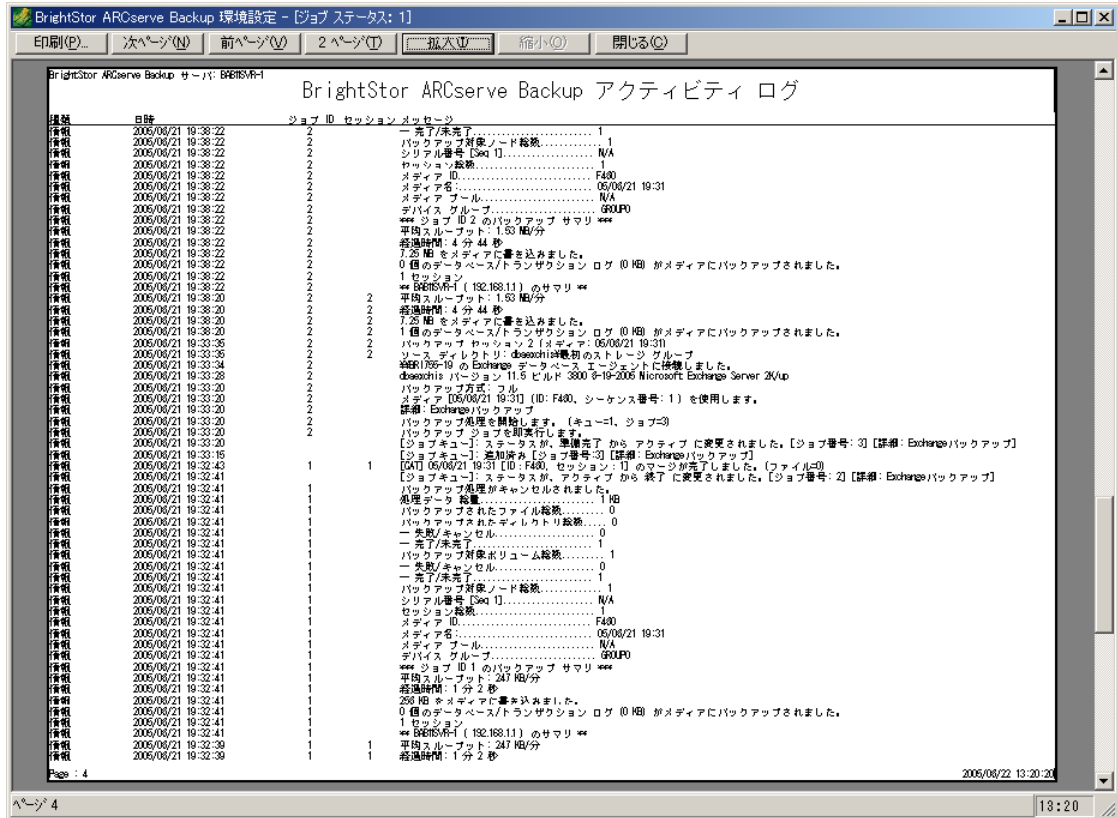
BrightStor ARCserve Backup 環境設定 - [ジョブ ステータス: 1]

印刷(P)... 次ページ(N) 前ページ(V) 2 ページ(T) 拡大(I) 縮小(O) 閉じる(C)

BrightStor ARCserve Backup サーバ: BABMSVR-1

BrightStor ARCserve Backup アクティビティ ログ

| 種類 | 日時 | ジョブ ID | セッション | メッセージ |
|---|---|---|---|---|
| 情報 | 2005/08/21 19:38:22 | 2 | | 一 完了/未完了.............................. 1 |
| 情報 | 2005/08/21 19:38:22 | 2 | | バックアップ対象ノード総数.............. 1 |
| 情報 | 2005/08/21 19:38:22 | 2 | | シリアル番号 [Seq 1]..................... N/A |
| 情報 | 2005/08/21 19:38:22 | 2 | | セッション総数............................ 1 |
| 情報 | 2005/08/21 19:38:22 | 2 | | メディア ID................................ F480 |
| 情報 | 2005/08/21 19:38:22 | 2 | | メディア名:................................ 05/08/21 19:31 |
| 情報 | 2005/08/21 19:38:22 | 2 | | メディア プール........................... N/A |
| 情報 | 2005/08/21 19:38:22 | 2 | | デバイス グループ......................... GROUP0 |
| 情報 | 2005/08/21 19:38:22 | 2 | | *** ジョブ ID 2 のバックアップ サマリ *** |
| 情報 | 2005/08/21 19:38:22 | 2 | | 平均スループット: 1.53 MB/分 |
| 情報 | 2005/08/21 19:38:22 | 2 | | 経過時間: 4 分 44 秒 |
| 情報 | 2005/08/21 19:38:22 | 2 | | 7.25 MB をメディアに書き込みました。 |
| 情報 | 2005/08/21 19:38:22 | 2 | | 0 個のデータベース/トランザクション ログ (0 KB) がメディアにバックアップされました。 |
| 情報 | 2005/08/21 19:38:22 | 2 | | 1 セッション |
| 情報 | 2005/08/21 19:38:22 | 2 | | ** BABMSVR-1 ( 192.168.1.1 ) のサマリ ** |
| 情報 | 2005/08/21 19:38:20 | 2 | 2 | 平均スループット: 1.53 MB/分 |
| 情報 | 2005/08/21 19:38:20 | 2 | 2 | 経過時間: 4 分 44 秒 |
| 情報 | 2005/08/21 19:38:20 | 2 | 2 | 7.25 MB をメディアに書き込みました。 |
| 情報 | 2005/08/21 19:38:20 | 2 | 2 | 1 個のデータベース/トランザクション ログ (0 KB) がメディアにバックアップされました。 |
| 情報 | 2005/08/21 19:33:35 | 2 | 2 | バックアップ セッション 2 [メディア: 05/08/21 19:31] |
| 情報 | 2005/08/21 19:33:35 | 2 | 2 | ソース ディレクトリ: dbaexchis¥最初のストレージ グループ |
| 情報 | 2005/08/21 19:33:34 | 2 | | ¥¥BR1766-19 の Exchange データベース エージェントに接続しました。 |
| 情報 | 2005/08/21 19:33:28 | 2 | | dbaexchis バージョン 11.5 ビルド 3800 3-19-2005 Microsoft Exchange Server 2K/up |
| 情報 | 2005/08/21 19:33:20 | 2 | | バックアップ方式: フル |
| 情報 | 2005/08/21 19:33:20 | 2 | | メディア [05/08/21 19:31] (ID: F480、シーケンス番号: 1) を使用します。 |
| 情報 | 2005/08/21 19:33:20 | 2 | | 詳細: Exchange バックアップ |
| 情報 | 2005/08/21 19:33:20 | 2 | | バックアップ処理を開始します。(キュー=1、ジョブ=3) |
| 情報 | 2005/08/21 19:33:20 | 2 | | バックアップ ジョブを即実行します。 |
| 情報 | 2005/08/21 19:33:20 | | | [ジョブキュー]: ステータスが、準備完了 から アクティブ に変更されました。[ジョブ番号: 3] [詳細: Exchange バックアップ] |
| 情報 | 2005/08/21 19:33:15 | | | [ジョブキュー]: 追加済み [ジョブ番号:3] [詳細: Exchange バックアップ] |
| 情報 | 2005/08/21 19:32:43 | 1 | 1 | [CAT] 05/08/21 19:31 [ID: F480、セッション: 1] のマージが完了しました。(ファイル=0) |
| 情報 | 2005/08/21 19:32:41 | | | [ジョブキュー]: ステータスが、アクティブ から 終了 に変更されました。[ジョブ番号: 2] [詳細: Exchange バックアップ] |
| 情報 | 2005/08/21 19:32:41 | 1 | | バックアップ処理がキャンセルされました。 |
| 情報 | 2005/08/21 19:32:41 | 1 | | 処理データ 総量............................ 1 KB |
| 情報 | 2005/08/21 19:32:41 | 1 | | バックアップされたファイル総数.......... 0 |
| 情報 | 2005/08/21 19:32:41 | 1 | | バックアップされたディレクトリ総数...... 0 |
| 情報 | 2005/08/21 19:32:41 | 1 | | 一 失敗/キャンセル........................ 0 |
| 情報 | 2005/08/21 19:32:41 | 1 | | 一 完了/未完了............................ 1 |
| 情報 | 2005/08/21 19:32:41 | 1 | | バックアップ対象ボリューム総数.......... 1 |
| 情報 | 2005/08/21 19:32:41 | 1 | | 一 失敗/キャンセル........................ 0 |
| 情報 | 2005/08/21 19:32:41 | 1 | | 一 完了/未完了............................ 1 |
| 情報 | 2005/08/21 19:32:41 | 1 | | バックアップ対象ノード総数.............. 1 |
| 情報 | 2005/08/21 19:32:41 | 1 | | シリアル番号 [Seq 1]..................... N/A |
| 情報 | 2005/08/21 19:32:41 | 1 | | セッション総数............................ 1 |
| 情報 | 2005/08/21 19:32:41 | 1 | | メディア ID................................ F480 |
| 情報 | 2005/08/21 19:32:41 | 1 | | メディア名:................................ 05/08/21 19:31 |
| 情報 | 2005/08/21 19:32:41 | 1 | | メディア プール........................... N/A |
| 情報 | 2005/08/21 19:32:41 | 1 | | デバイス グループ......................... GROUP0 |
| 情報 | 2005/08/21 19:32:41 | 1 | | *** ジョブ ID 1 のバックアップ サマリ *** |
| 情報 | 2005/08/21 19:32:41 | 1 | | 平均スループット: 247 KB/分 |
| 情報 | 2005/08/21 19:32:41 | 1 | | 経過時間: 1 分 2 秒 |
| 情報 | 2005/08/21 19:32:41 | 1 | | 256 KB をメディアに書き込みました。 |
| 情報 | 2005/08/21 19:32:41 | 1 | | 0 個のデータベース/トランザクション ログ (0 KB) がメディアにバックアップされました。 |
| 情報 | 2005/08/21 19:32:41 | 1 | | 1 セッション |
| 情報 | 2005/08/21 19:32:41 | 1 | | ** BABMSVR-1 ( 192.168.1.1 ) のサマリ ** |
| 情報 | 2005/08/21 19:32:39 | 1 | 1 | 平均スループット: 247 KB/分 |
| 情報 | 2005/08/21 19:32:39 | 1 | 1 | 経過時間: 1 分 2 秒 |

Page : 4 2005/08/22 13:20:20

ページ 4 13:20